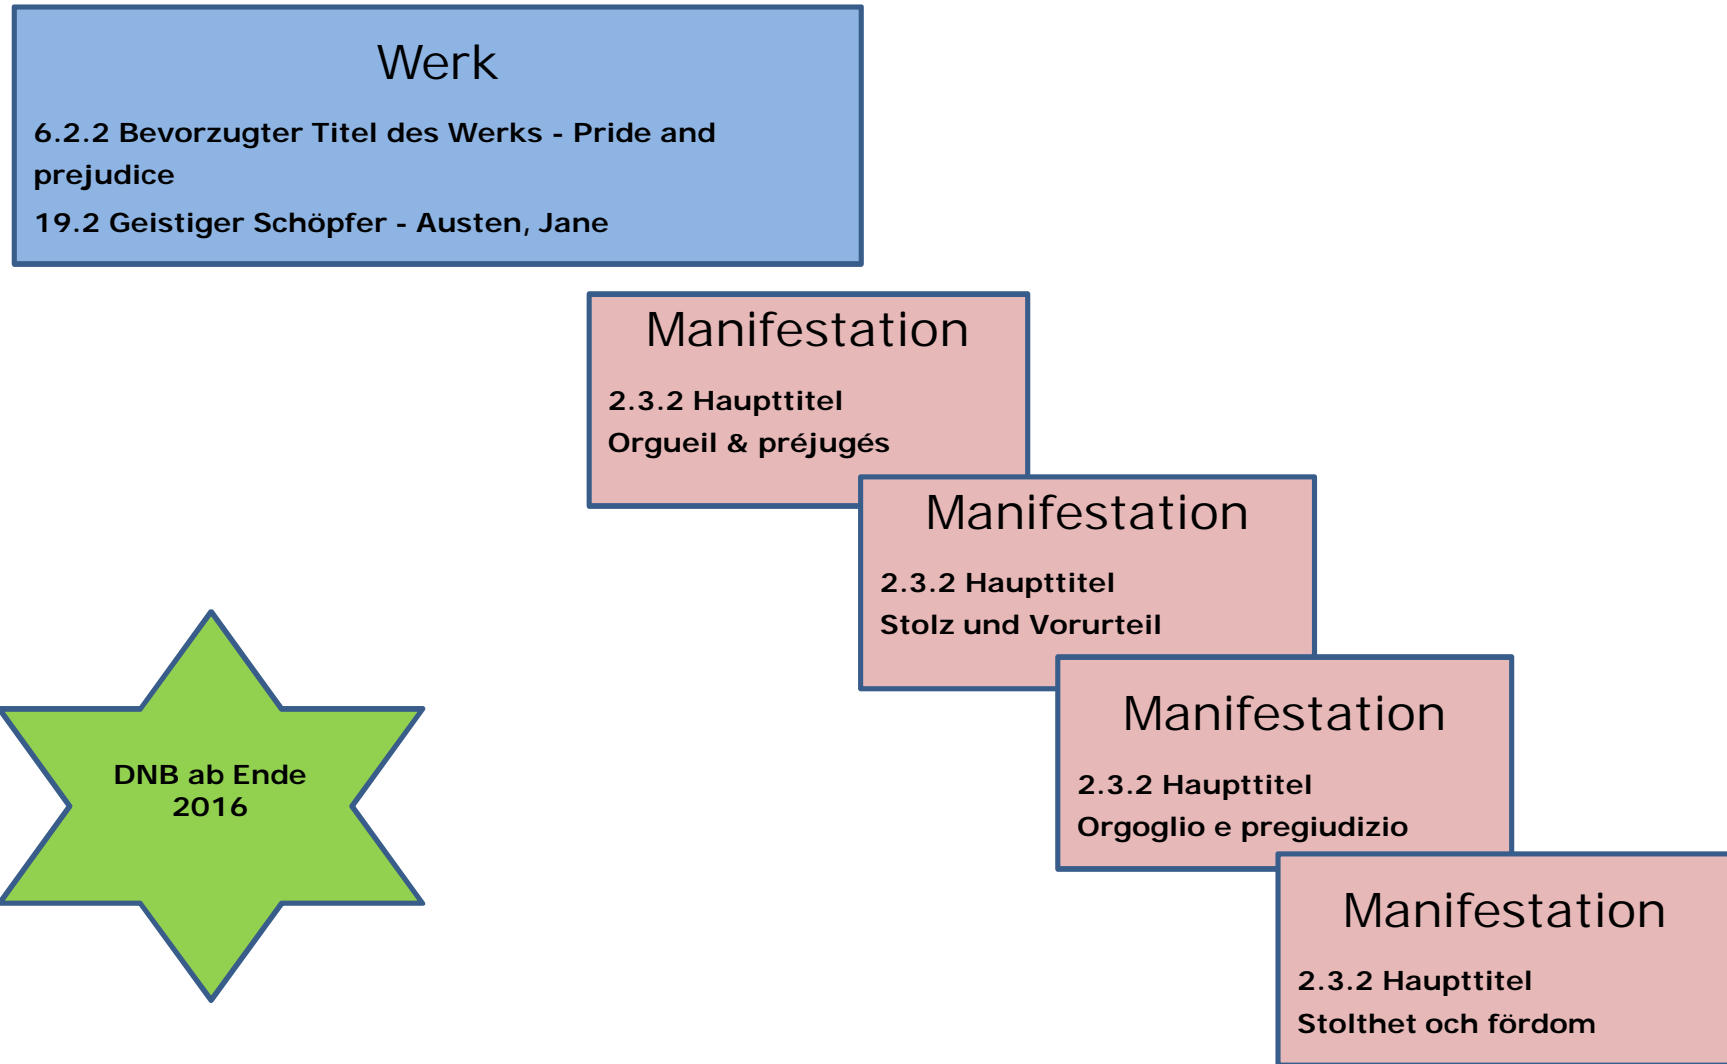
Werk

6.2.2 Bevorzugter Titel des Werks - Pride and prejudice

19.2 Geistiger Schöpfer - Austen, Jane

Manifestation

2.3.2 Haupttitel
Orgueil & préjugés

Manifestation

2.3.2 Haupttitel
Stolz und Vorurteil

Manifestation

2.3.2 Haupttitel
Orgoglio e pregiudizio

Manifestation

2.3.2 Haupttitel
Stolthet och fördom

DNB ab Ende 2016